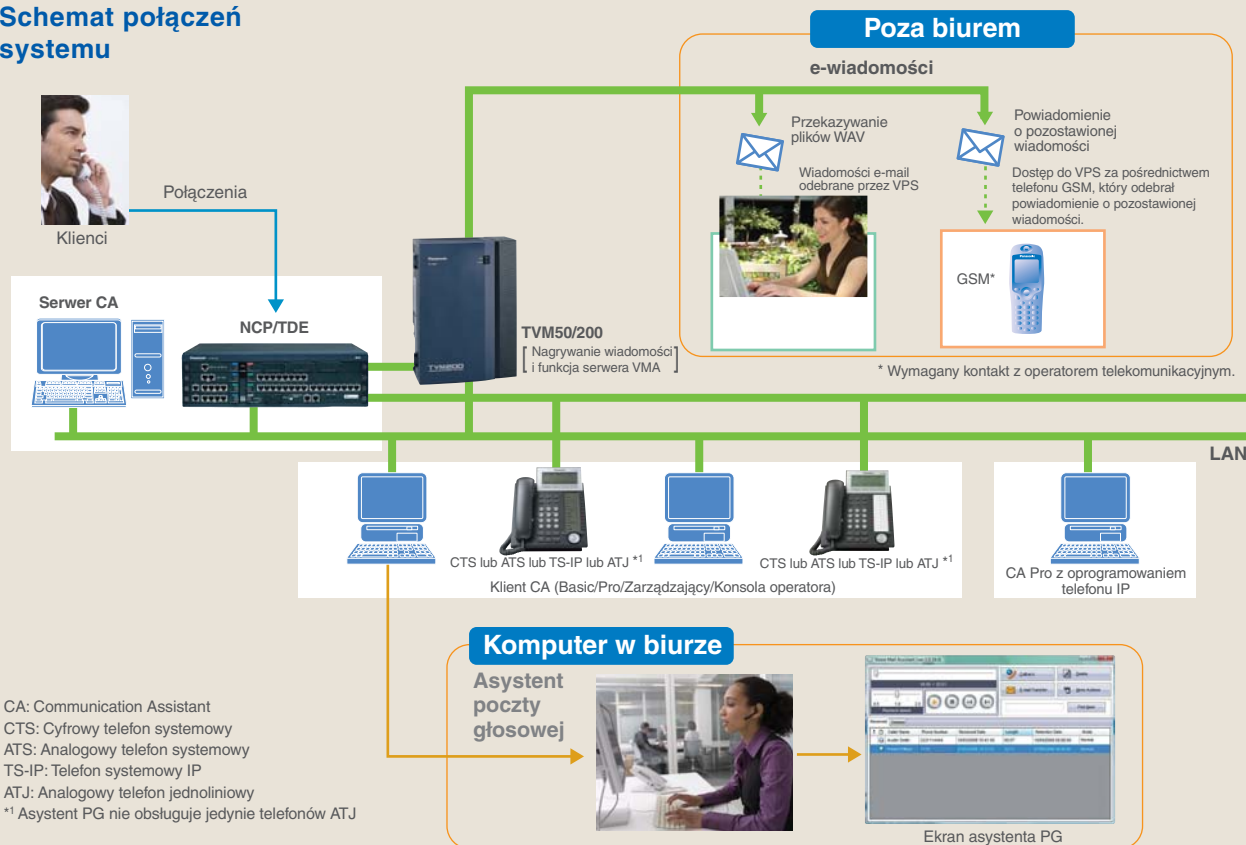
Schemat połączeń systemu

Poza biurem

e-wiadomości

Przekazywanie plików WAV

Powiadomienie o pozostawionej wiadomości

Wiadomości e-mail odebrane przez VPS

Dostęp do VPS za pośrednictwem telefonu GSM, który odebrał powiadomienie o pozostawionej wiadomości.

GSM*

* Wymagany kontakt z operatorem telekomunikacyjnym.

Połączenia

Klienci

Serwer CA

NCP/TDE

TVM50/200

[ Nagrywanie wiadomości i funkcja serwera VMA ]

LAN

CTS lub ATS lub TS-IP lub ATJ $^{*1}$

CTS lub ATS lub TS-IP lub ATJ $^{*1}$

Klient CA (Basic/Pro/Zarządzający/Konsola operatora)

CA Pro z oprogramowaniem telefonu IP

Komputer w biurze

Asystent poczty głosowej

Ekran asystenta PG

CA: Communication Assistant
CTS: Cyfrowy telefon systemowy
ATS: Analogowy telefon systemowy
TS-IP: Telefon systemowy IP
ATJ: Analogowy telefon jednoliniowy
$^{*1}$ Asystent PG nie obsługuje jedynie telefonów ATJ